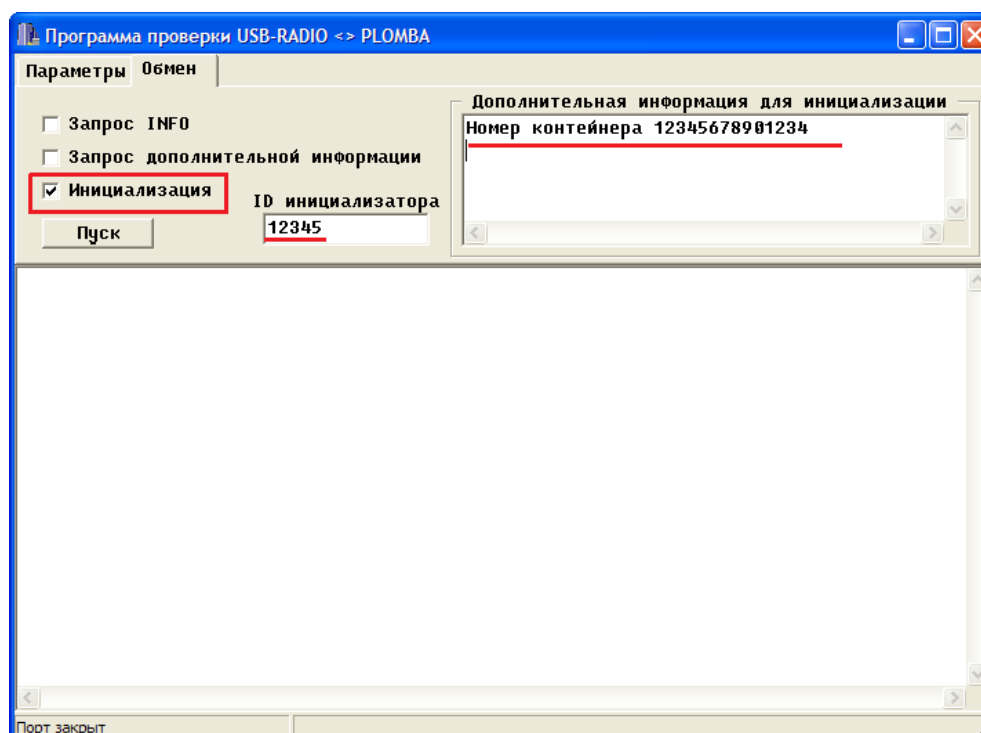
Программа проверки USB-RADIO <> PLOMBA

Параметры Обмен

Запрос INFO

Запрос дополнительной информации

Инициализация

Пуск

ID инициализатора

12345

Дополнительная информация для инициализации

Номер контейнера 12345678901234

Порт закрыт